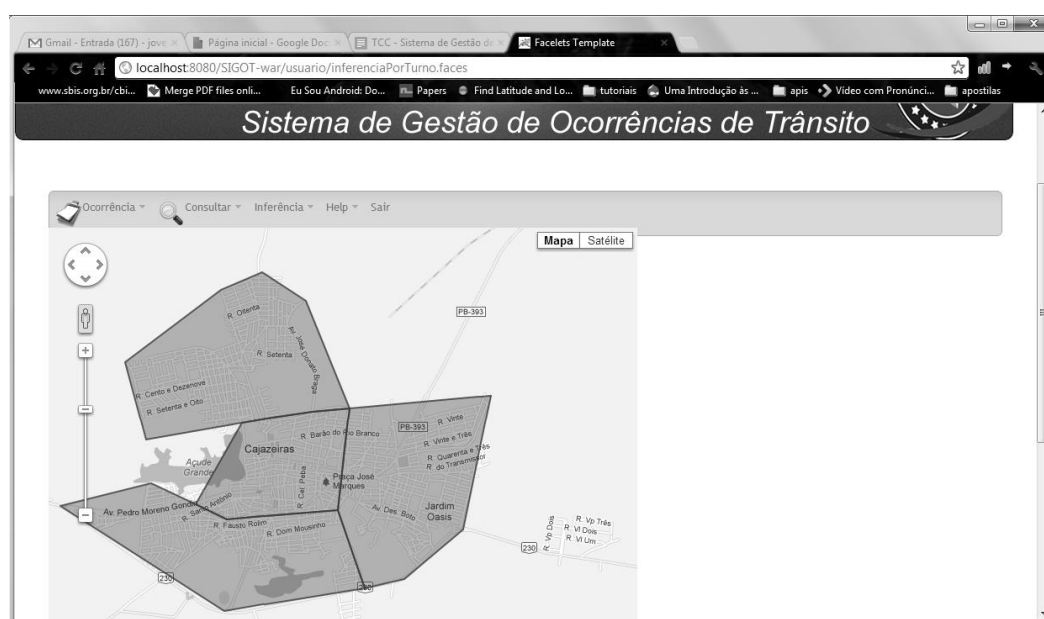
Gmail - Entrada (167) - jove
Página inicial - Google Doc
TCC - Sistema de Gestão d
Facelets Template

localhost:8080/SIGOT-war/usuario/inferenciaPorTurno.faces

www.sbis.org.br/cbi... Merge PDF files onli... Eu Sou Android: Do... Papers Find Latitude and Lo... tutoriais Uma Introdução às ... apis Vídeo com Pronúnci... apostilas

Sistema de Gestão de Ocorrências de Trânsito

Ocorrência Consultar Inferência Help Sair

Mapa Satélite

PB-393
R. Oitenta
R. José Donato Braga
R. Setenta
R. Cento e Dezenove
R. Setenta e Oito
PB-393
R. Vinte
R. Barão do Rio Branco
R. Vinte e Três
R. Quarenta e Três
R. do Transmissor
Cajazeiras
Açude Grande
Praça José Marques
R. Cel Paba
R. Santo Antônio
Av. Pedro Moreno Gondim
Av. Des. Boto
Jardim Oasis
R. Fausto Rolim
R. Dom Moisinho
R. Vp Três
R. Vl Dois
R. Vl Um
R. Vp Dois
230
230
230